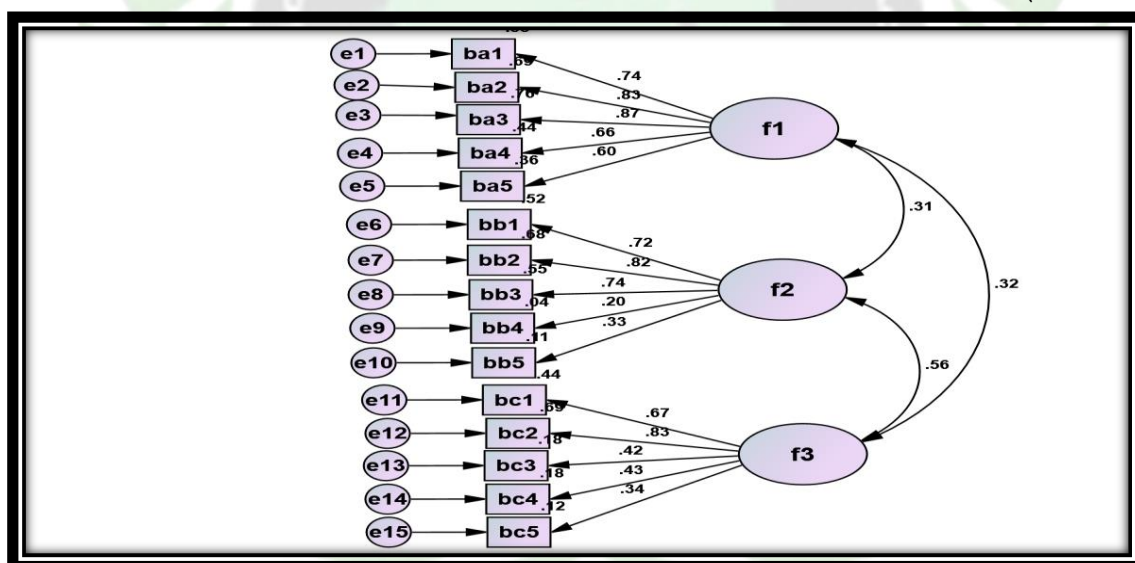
e1 ba1 .55 .69
e2 ba2 .76
e3 ba3 .44
e4 ba4 .36
e5 ba5 .52

.74
.83
.87
.66
.60

f1

e6 bb1 .68
e7 bb2 .55
e8 bb3 .04
e9 bb4 .11
e10 bb5 .44

.72
.82
.74
.20
.33

f2

.31

.32

e11 bc1 .59
e12 bc2 .18
e13 bc3 .18
e14 bc4 .12
e15 bc5

.67
.83
.42
.43
.34

f3

.56